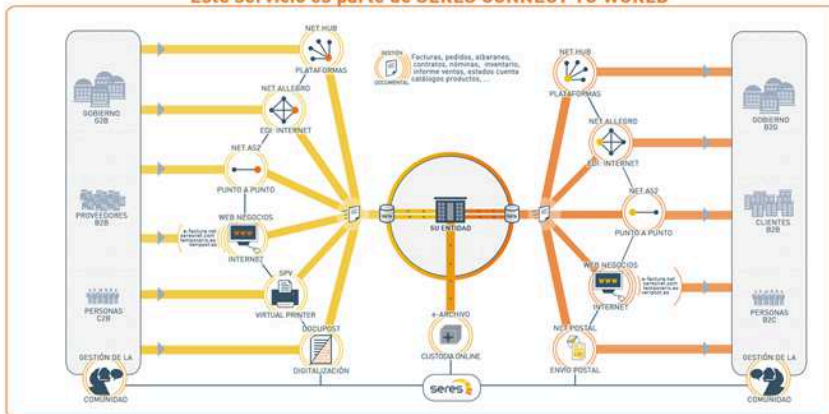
Este servicio es parte de SERES CONNECT TO WORLD

NET.HUB
PLATAFORMAS
NET.ALLEGRO
EDI · INTERNET
NET.AS2
PUNTO A PUNTO
WEB NEGOCIOS
INTERNET
SPV
VIRTUAL PRINTER
DOCUPOST
DIGITALIZACIÓN

GOBIERNO G2B
PROVEEDORES B2B
PERSONAS C2B
GESTIÓN DE LA COMUNIDAD

GESTIÓN DOCUMENTAL
Facturas, pedidos, albaranes, contratos, nóminas, inventario, informe ventas, estados cuenta catálogos productos, ...

SU ENTIDAD
e-ARCHIVO
CUSTODIA ONLINE
seres

NET.HUB
PLATAFORMAS
NET.ALLEGRO
EDI · INTERNET
NET.AS2
PUNTO A PUNTO
WEB NEGOCIOS
INTERNET
NET.POSTAL
ENVÍO POSTAL

GOBIERNO B2G
CLIENTES B2B
PERSONAS B2C
GESTIÓN DE LA COMUNIDAD